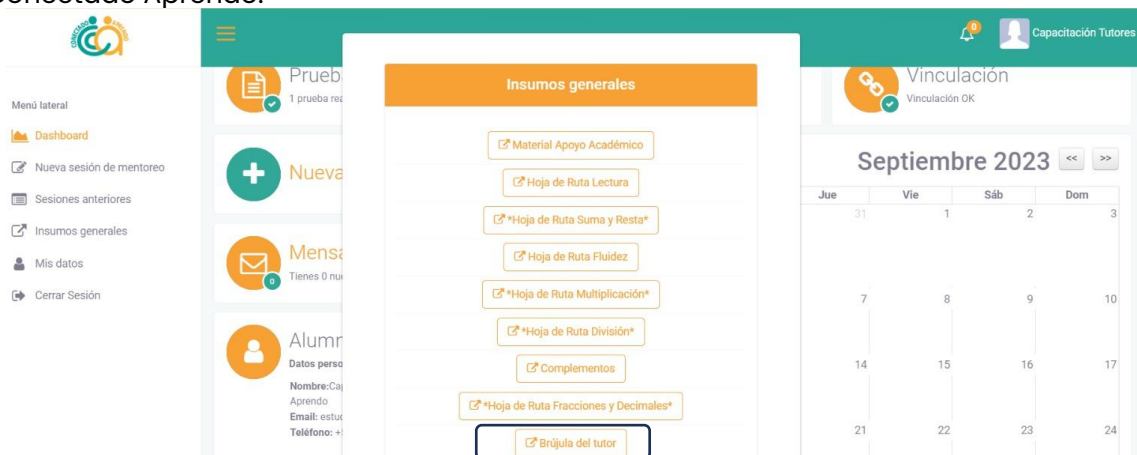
Conectado Aprendo.

Capacitación Tutores

0

Menú lateral
Dashboard
Nueva sesión de mentoreo
Sesiones anteriores
Insumos generales
Mis datos
Cerrar Sesión

Prueb
1 prueba rea

Nueva

Mensa
Tienes 0 nu

Alumn
Datos perso
Nombre:Ca
Aprendo
Email: estu
Teléfono: +

Insumos generales

Material Apoyo Académico
Hoja de Ruta Lectura
*Hoja de Ruta Suma y Resta*
Hoja de Ruta Fluidez
*Hoja de Ruta Multiplicación*
*Hoja de Ruta División*
Complementos
*Hoja de Ruta Fracciones y Decimales*
Brújula del tutor

Vinculación
Vinculación OK

Septiembre 2023 << >>

| Jue | Vie | Sáb | Dom |
|---|---|---|---|
| 31 | 1 | 2 | 3 |
| 7 | 8 | 9 | 10 |
| 14 | 15 | 16 | 17 |
| 21 | 22 | 23 | 24 |